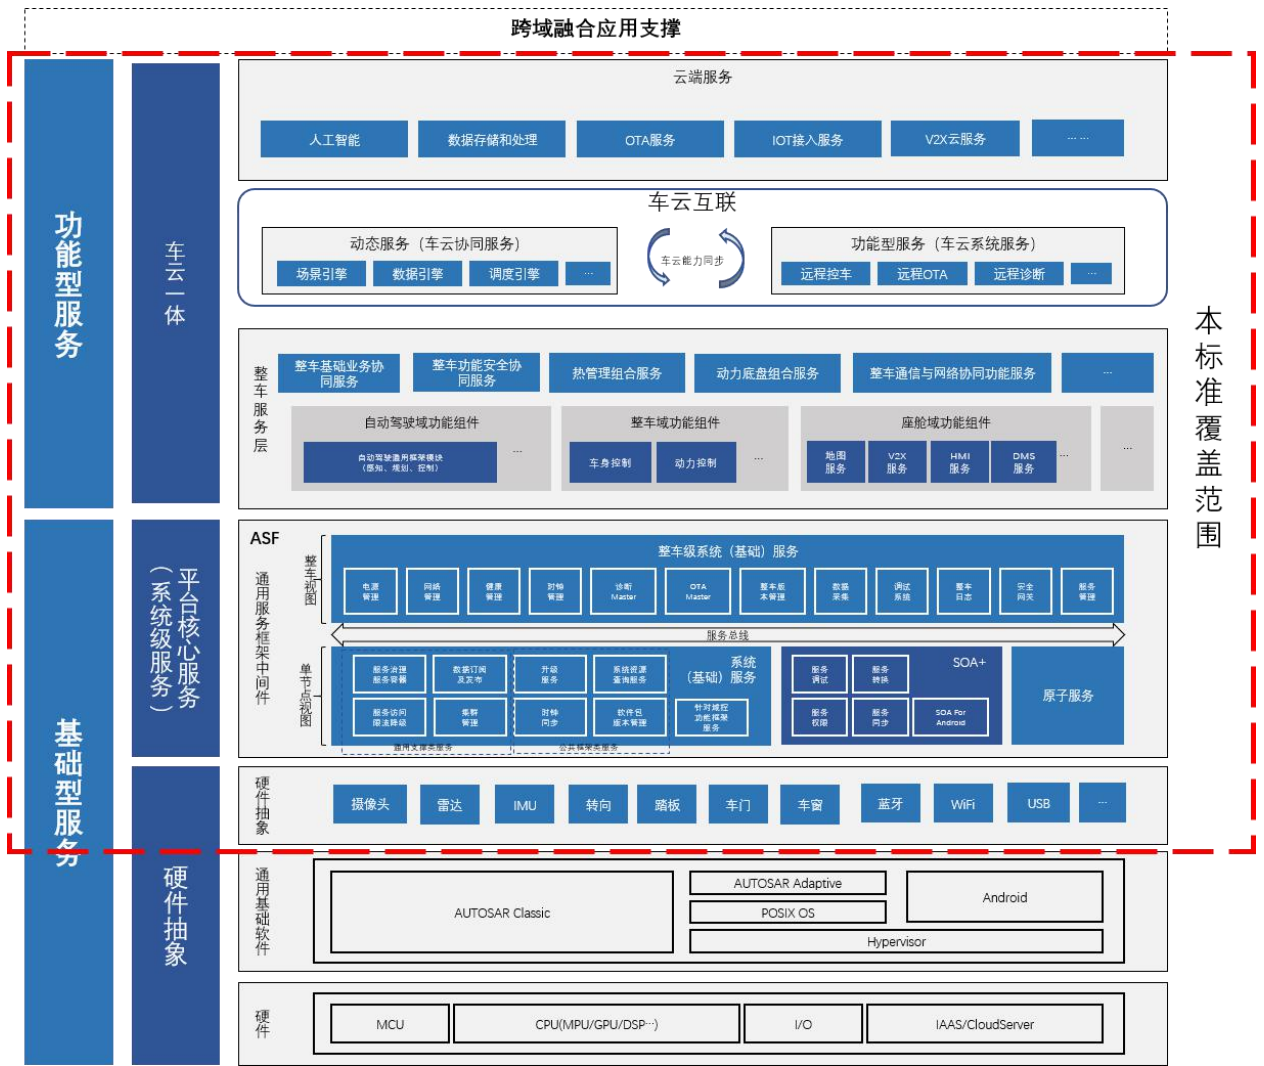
跨域融合应用支撑

功能型服务

车云一体

云端服务

人工智能
数据存储和处理
OTA服务
IOT接入服务
V2X云服务
……

车云互联

动态服务（车云协同服务）
场景引擎
数据引擎
调度引擎
…

车云能力同步

功能型服务（车云系统服务）
远程控车
远程OTA
远程诊断
…

整车服务层

整车基础业务协同服务
整车功能安全协同服务
热管理组合服务
动力底盘组合服务
整车通信与网络协同功能服务
…

自动驾驶域功能组件
自动驾驶通用框架模块（感知、规划、控制）
…

整车域功能组件
车身控制
动力控制
…

座舱域功能组件
地图服务
V2X服务
HMI服务
DMS服务
…

…

本标准覆盖范围

基础型服务

平台核心服务（系统级服务）

ASF

通用服务框架中间件

整车视图

整车级系统（基础）服务
电源管理
网络管理
健康管理
时钟管理
诊断Master
OTA Master
整车版本管理
数据采集
调试系统
整车日志
安全网关
服务管理

服务总线

单节点视图

服务治理服务薯募
数据订阅及发布
升级服务
系统资源查询服务
系统（基础）服务
服务访问限流降级
条管理
时钟同步
软件包版本管理
针对域控功能框架服务
通用支撑类服务
公共框架类服务

SOA+
服务调试
服务转换
服务权限
服务同步
SOA For Android

原子服务

硬件抽象

硬件抽象
摄像头
雷达
IMU
转向
踏板
车门
车窗
蓝牙
WiFi
USB
…

通用基础软件
AUTOSAR Classic
AUTOSAR Adaptive
POSIX OS
Android
Hypervisor

硬件
MCU
CPU(MPU/GPU/DSP…)
I/O
IAAS/CloudServer